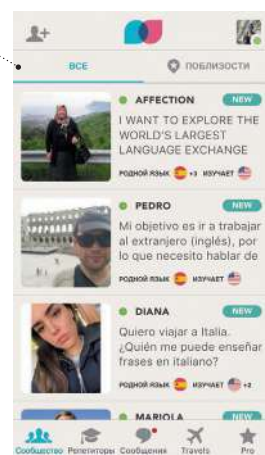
ВСЕ
ПОБЛИЗОСТИ

AFFECTION
NEW
I WANT TO EXPLORE THE WORLD'S LARGEST LANGUAGE EXCHANGE
РОДНОЙ ЯЗЫК +3 ИЗУЧАЕТ

PEDRO
NEW
Mi objetivo es ir a trabajar al extranjero (inglés), por lo que necesito hablar de
РОДНОЙ ЯЗЫК ИЗУЧАЕТ

DIANA
NEW
Quiero viajar a Italia. ¿Quién me puede enseñar frases en italiano?
РОДНОЙ ЯЗЫК ИЗУЧАЕТ +2

MARIOLA
NEW

Сообщество Репетиторы Сообщения Travels Pro